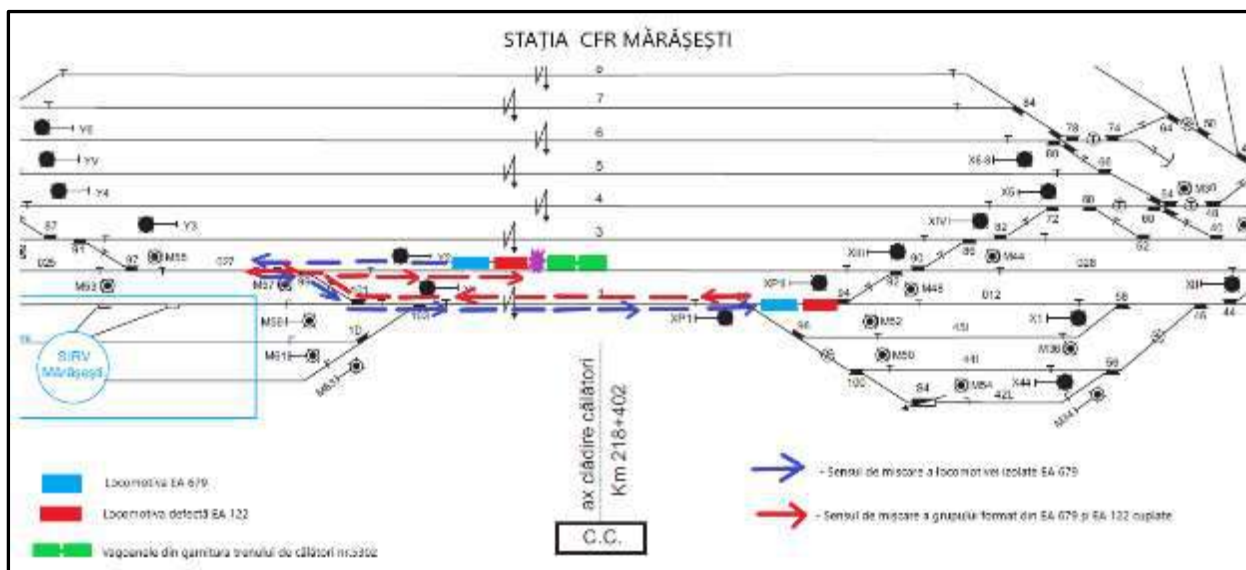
STAȚIA CFR MĂRĂȘEȘTI

8
7
6
5
4
3
1

Y8
YV
Y4
Y3
87
81
97
M55
M53
M57
95
101
103
M59
M61
M63
10
SIRV Mărășești
X7
XP1
XP3
94
96
98
100
M52
M50
M54
M44
M46
XIII
XIV
X5
X6-8
X1
X44
XII
M36
M34
84
78
74
64
50
80
88
86
82
72
62
54
60
46
40
92
90
012
028
58
56
44
4G
44
42L
84

ax clădire călători
Km 218+402

C.C.

Locomotiva EA 679
Locomotiva defectă EA 122
Vagoanele din garnitura trenului de călători nr.3302

- Sensul de mișcare a locomotivei izolate EA 679
- Sensul de mișcare a grupului format din EA 679 și EA 122 cuplate